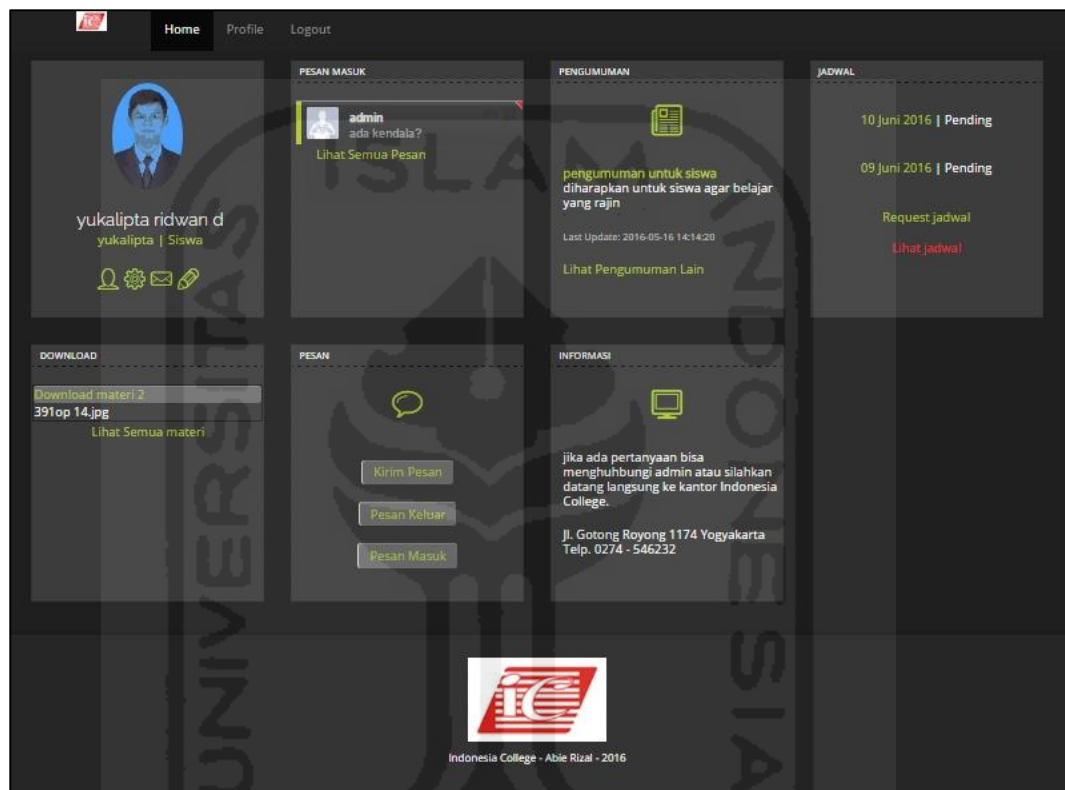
Home Profile Logout

yukalipta ridwan d
yukalipta | Siswa

PESAN MASUK

admin
ada kendala?

Lihat Semua Pesan

PENGUMUMAN

pengumuman untuk siswa
diharapkan untuk siswa agar belajar yang rajin

Last Update: 2016-05-16 14:14:20

Lihat Pengumuman Lain

JADWAL

10 Juni 2016 | Pending

09 Juni 2016 | Pending

Request jadwal

Lihat jadwal

DOWNLOAD

Download materi 2
391op 14.jpg
Lihat Semua materi

PESAN

Kirim Pesan

Pesan Keluar

Pesan Masuk

INFORMASI

jika ada pertanyaan bisa menghuhbungi admin atau silahkan datang langsung ke kantor Indonesia College.

Jl. Gotong Royong 1174 Yogyakarta
Telp. 0274 - 546232

Indonesia College - Abie Rizal - 2016